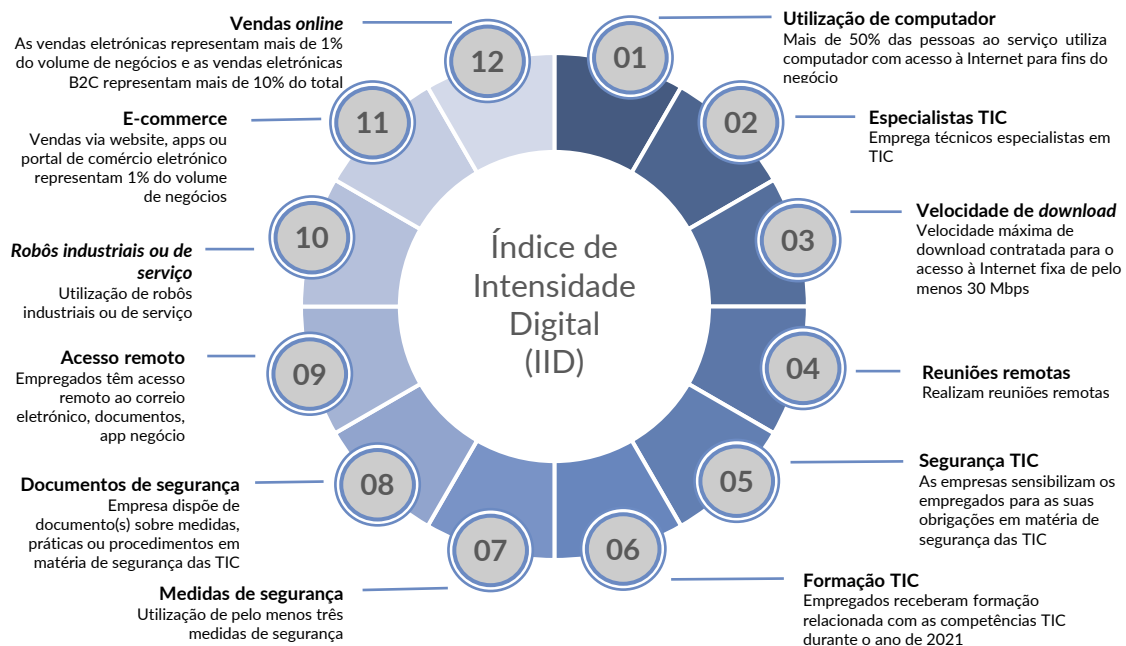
Índice de Intensidade Digital (IID)

01
Utilização de computador
Mais de 50% das pessoas ao serviço utiliza computador com acesso à Internet para fins do negócio

02
Especialistas TIC
Emprega técnicos especialistas em TIC

03
Velocidade de *download*
Velocidade máxima de download contratada para o acesso à Internet fixa de pelo menos 30 Mbps

04
Reuniões remotas
Realizam reuniões remotas

05
Segurança TIC
As empresas sensibilizam os empregados para as suas obrigações em matéria de segurança das TIC

06
Formação TIC
Empregados receberam formação relacionada com as competências TIC durante o ano de 2021

07
Medidas de segurança
Utilização de pelo menos três medidas de segurança

08
Documentos de segurança
Empresa dispõe de documento(s) sobre medidas, práticas ou procedimentos em matéria de segurança das TIC

09
Acesso remoto
Empregados têm acesso remoto ao correio eletrónico, documentos, app negócio

10
*Robôs industriais ou de serviço*
Utilização de robôs industriais ou de serviço

11
E-commerce
Vendas via website, apps ou portal de comércio eletrónico representam 1% do volume de negócios

12
Vendas *online*
As vendas eletrónicas representam mais de 1% do volume de negócios e as vendas eletrónicas B2C representam mais de 10% do total